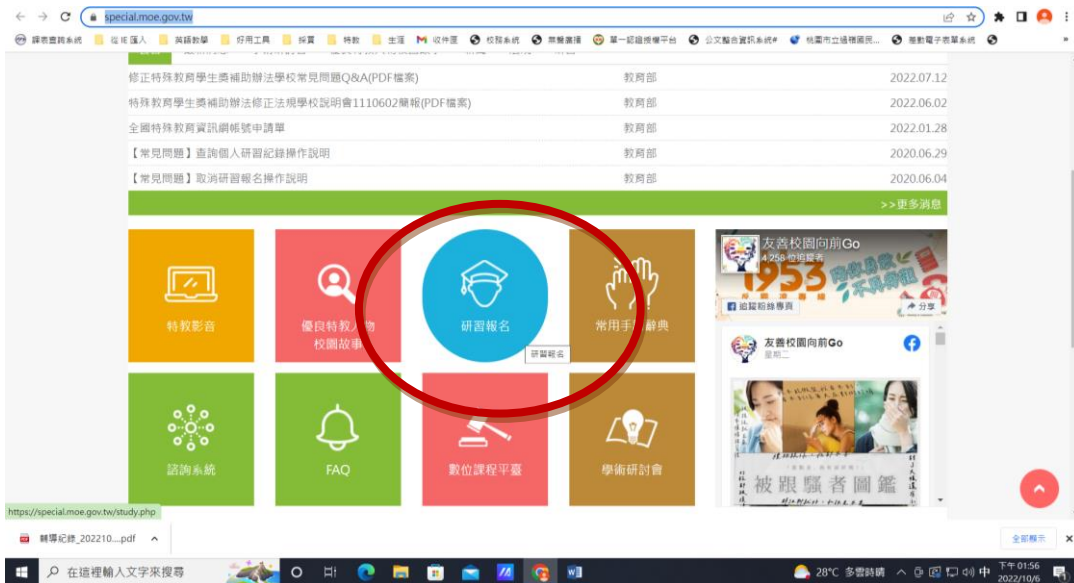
special.moe.gov.tw

課表查詢系統 | 從 IE 匯入 | 英語教學 | 好用工具 | 採買 | 特教 | 生涯 | 收件匣 | 校務系統 | 無盡藏書 | 單一認證授權平台 | 公文整合資訊系統# | 桃園市立福豐國民... | 差勤電子表單系統

| | | |
|---|---|---|
| 修正特殊教育學生獎補助辦法學校常見問題Q&A(PDF檔案) | 教育部 | 2022.07.12 |
| 特殊教育學生獎補助辦法修正法規學校說明會1110602簡報(PDF檔案) | 教育部 | 2022.06.02 |
| 全國特殊教育資訊網帳號申請單 | 教育部 | 2022.01.28 |
| 【常見問題】查詢個人研習紀錄操作說明 | 教育部 | 2020.06.29 |
| 【常見問題】取消研習報名操作說明 | 教育部 | 2020.06.04 |

>>更多消息

特教影音

優良特教人物 校園故事

研習報名

研習報名

常用手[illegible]辭典

諮詢系統

FAQ

數位課程平臺

學術研討會

友善校園向前Go
4,258 位追蹤者
1953
追蹤粉絲專頁
分享

友善校園向前Go
星期二

被跟蹤者圖鑑

https://special.moe.gov.tw/study.php

輔導紀錄_202210....pdf

全部顯示

在這裡輸入文字來搜尋

28°C 多雲時晴 中 下午 01:56 2022/10/6